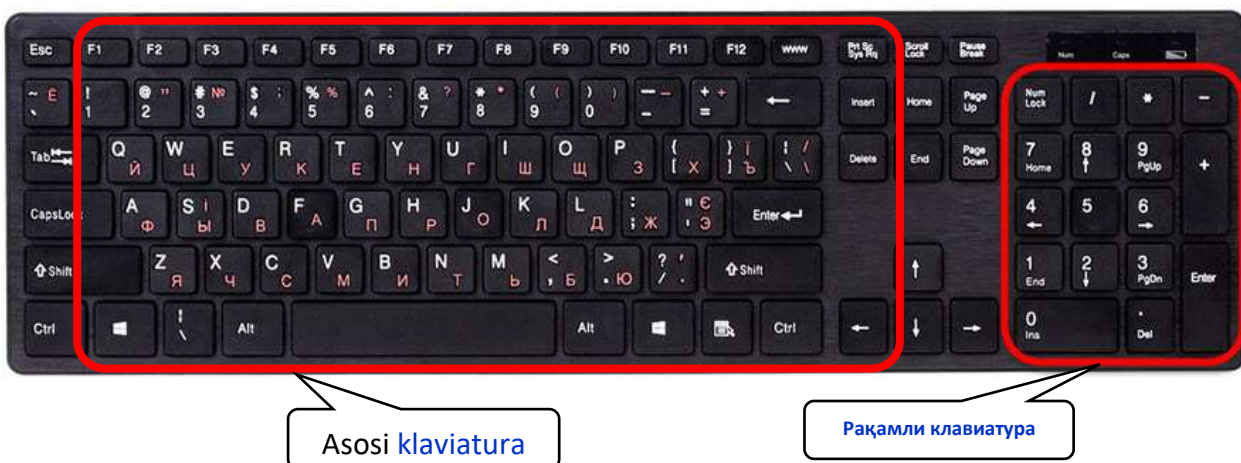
Esc F1 F2 F3 F4 F5 F6 F7 F8 F9 F10 F11 F12 www Prt Sc Sys Rq Scroll Lock Pause Break

Num Caps

~ Ё ` ! 1 @ " 2 # № 3 $ ; 4 % % 5 ^ : 6 & ? 7 * * 8 ( ( 9 ) ) 0 — – _ + + = ← Insert Home Page Up

Num Lock / * −

Tab Q Й W Ц E У R К T Е Y Н U Г I Ш O Щ P З { [ Х } ] Ъ | / \ \ Delete End Page Down

7 Home 8 9 PgUp +

CapsLock A Ф S І Ы D В F А G П H Р J О K Л L Д : ; Ж " Є ' Э Enter

4 ← 5 6 →

Shift Z Я X Ч C С V М B И N Т M Ь < , Б > . Ю ? ' / . Shift ↑

1 End 2 ↓ 3 PgDn Enter

Ctrl ! \ Alt Alt Ctrl ← ↓ →

0 Ins . Del

Asosi klaviatura

Рақамли клавиатура